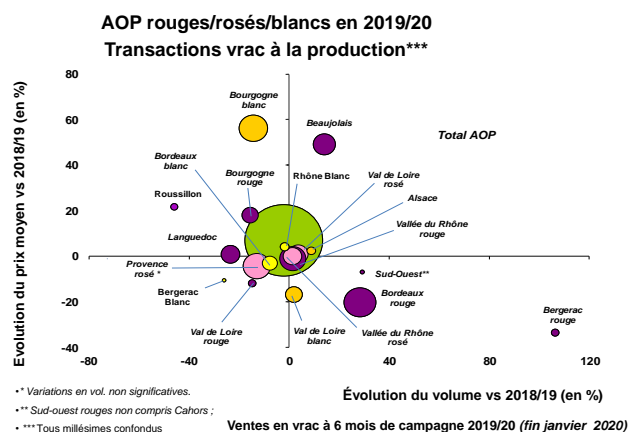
AOP rouges/rosés/blancs en 2019/20
Transactions vrac à la production***

Evolution du prix moyen vs 2018/19 (en %)

80
60
40
20
0
-20
-40

-80 -40 0 40 80 120

Bourgogne blanc
Beaujolais
Total AOP
Bordeaux blanc
Bourgogne rouge
Rhône Blanc
Val de Loire rosé
Alsace
Roussillon
Vallée du Rhône rouge
Languedoc
Provence rosé *
Sud-Ouest**
Bergerac Blanc
Bordeaux rouge
Bergerac rouge
Val de Loire rouge
Val de Loire blanc
Vallée du Rhône rosé

Évolution du volume vs 2018/19 (en %)

•* Variations en vol. non significatives.
•** Sud-ouest rouges non compris Cahors ;
• *** Tous millésimes confondus

Ventes en vrac à 6 mois de campagne 2019/20 (fin janvier 2020)